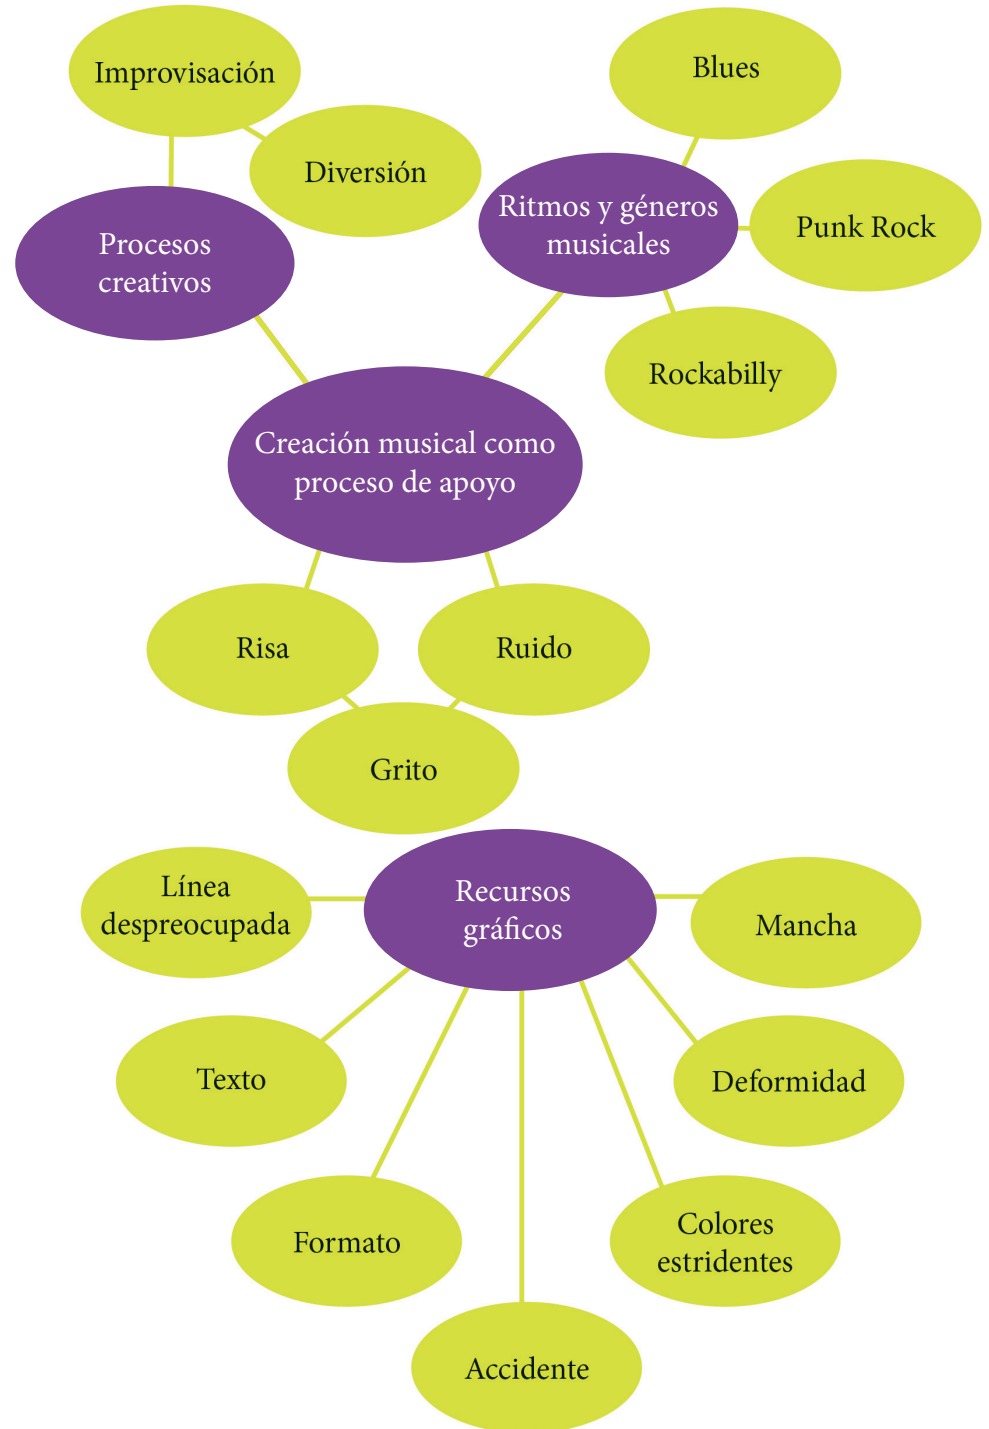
Improvisación

Diversión

Procesos creativos

Blues

Ritmos y géneros musicales

Punk Rock

Rockabilly

Creación musical como proceso de apoyo

Risa

Ruido

Grito

Línea despreocupada

Recursos gráficos

Mancha

Texto

Deformidad

Formato

Colores estridentes

Accidente